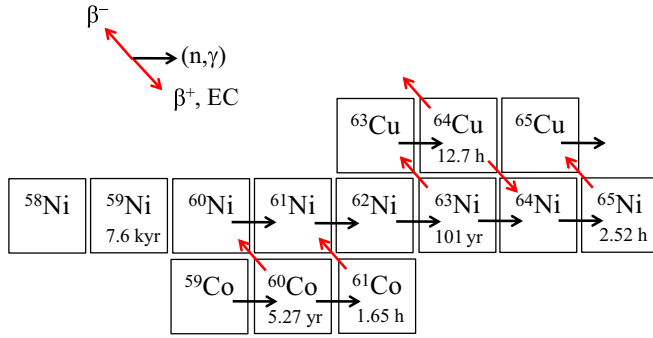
$\beta^-$

(n,γ)

$\beta^+$, EC

$^{63}$Cu

$^{64}$Cu
12.7 h

$^{65}$Cu

$^{58}$Ni

$^{59}$Ni
7.6 kyr

$^{60}$Ni

$^{61}$Ni

$^{62}$Ni

$^{63}$Ni
101 yr

$^{64}$Ni

$^{65}$Ni
2.52 h

$^{59}$Co

$^{60}$Co
5.27 yr

$^{61}$Co
1.65 h